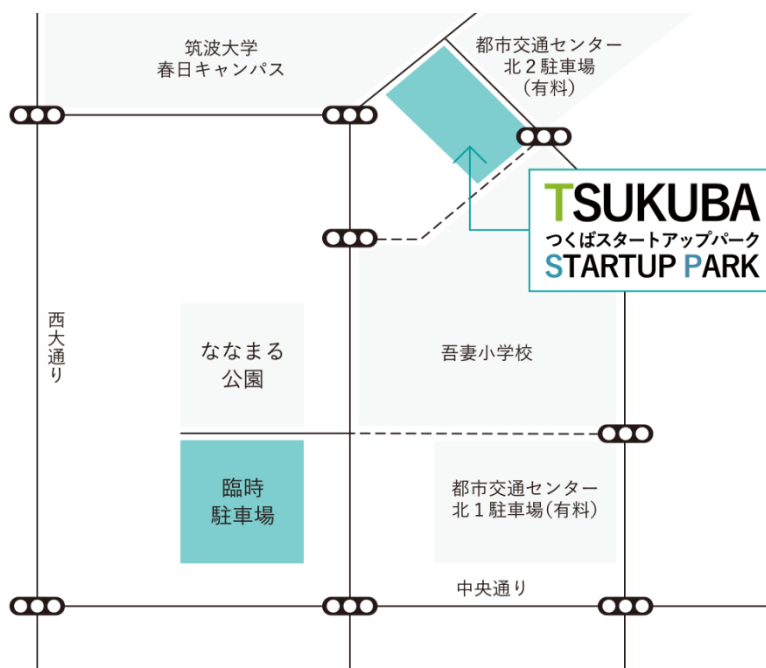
筑波大学
春日キャンパス

都市交通センター
北２駐車場
（有料）

TSUKUBA
つくばスタートアップパーク
STARTUP PARK

西大通り

ななまる
公園

吾妻小学校

臨時
駐車場

都市交通センター
北１駐車場（有料）

中央通り